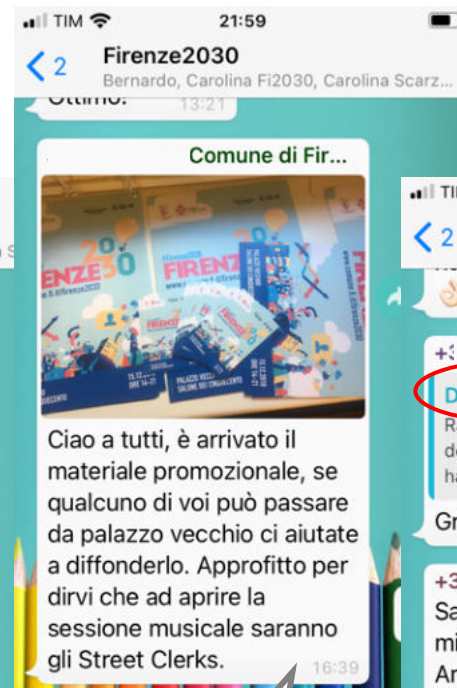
TIM
21:59
2
Firenze2030
Bernardo, Carolina Fi2030, Carolina Scarz...
Ottimo!
13:21

Comune di Fir...

FIRENZE 2030
FIRENZE
PALAZZO VECCHIO SALONE DEI CINQUECENTO

Ciao a tutti, è arrivato il materiale promozionale, se qualcuno di voi può passare da palazzo vecchio ci aiutate a diffonderlo. Approfitto per dirvi che ad aprire la sessione musicale saranno gli Street Clerks.
16:39

TIM
2
+3
D
R
de
ha
Gr
+3
Sa
mi
Ar